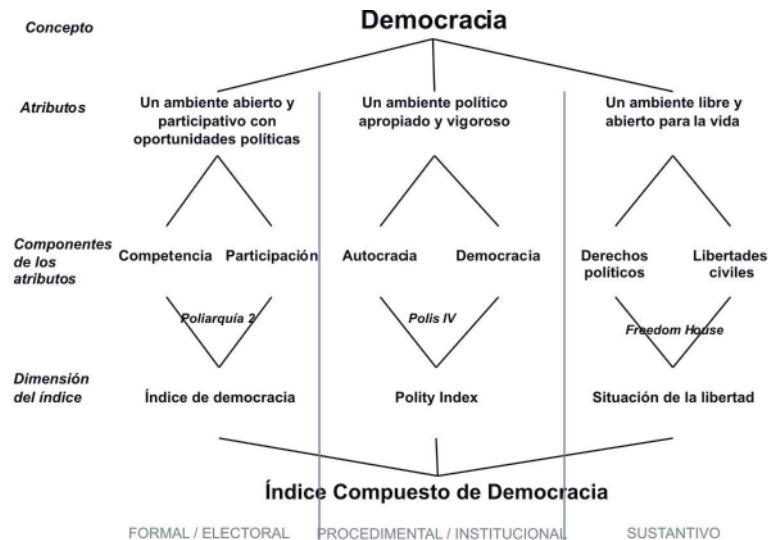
Concepto

Democracia

Atributos

Un ambiente abierto y participativo con oportunidades políticas

Un ambiente político apropiado y vigoroso

Un ambiente libre y abierto para la vida

Componentes de los atributos

Competencia

Participación

Autocracia

Democracia

Derechos políticos

Libertades civiles

Poliarquía 2

Polis IV

Freedom House

Dimensión del índice

Índice de democracia

Polity Index

Situación de la libertad

Índice Compuesto de Democracia

FORMAL / ELECTORAL

PROCEDIMENTAL / INSTITUCIONAL

SUSTANTIVO